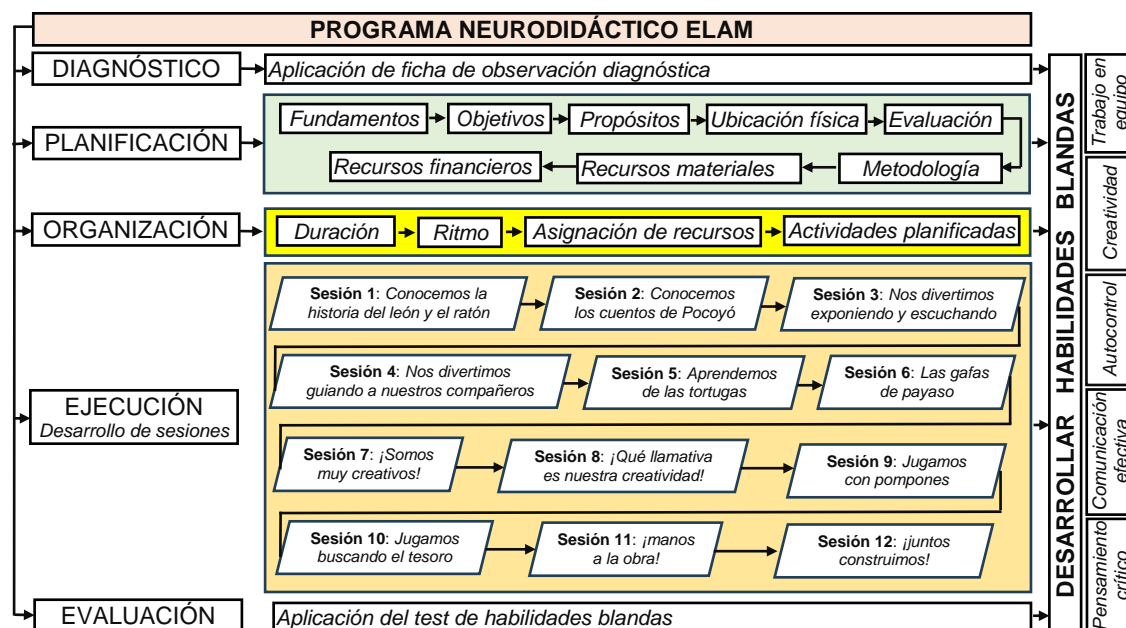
PROGRAMA NEURODIDÁCTICO ELAM

DIAGNÓSTICO

Aplicación de ficha de observación diagnóstica

PLANIFICACIÓN

Fundamentos

Objetivos

Propósitos

Ubicación física

Evaluación

Recursos financieros

Recursos materiales

Metodología

ORGANIZACIÓN

Duración

Ritmo

Asignación de recursos

Actividades planificadas

EJECUCIÓN
Desarrollo de sesiones

Sesión 1: Conocemos la historia del león y el ratón

Sesión 2: Conocemos los cuentos de Pocoyó

Sesión 3: Nos divertimos exponiendo y escuchando

Sesión 4: Nos divertimos guiando a nuestros compañeros

Sesión 5: Aprendemos de las tortugas

Sesión 6: Las gafas de payaso

Sesión 7: ¡Somos muy creativos!

Sesión 8: ¡Qué llamativa es nuestra creatividad!

Sesión 9: Jugamos con pompones

Sesión 10: Jugamos buscando el tesoro

Sesión 11: ¡manos a la obra!

Sesión 12: ¡juntos construimos!

EVALUACIÓN

Aplicación del test de habilidades blandas

DESARROLLAR HABILIDADES BLANDAS

Trabajo en equipo

Creatividad

Autocontrol

Comunicación efectiva

Pensamiento crítico